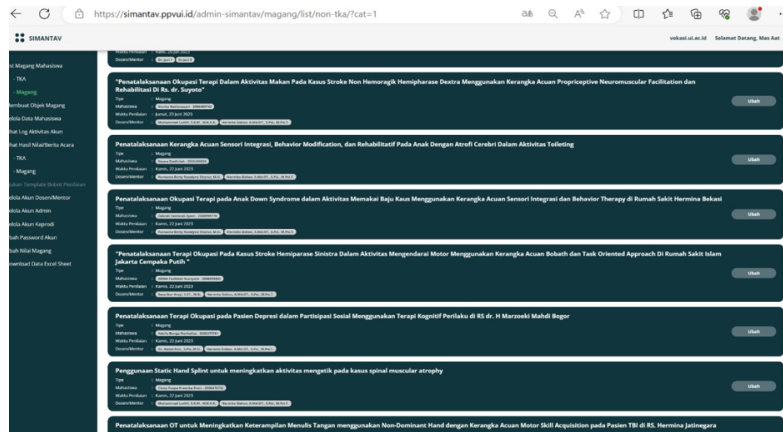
https://simantav.ppvui.id/admin-simantav/magang/list/non-tka?cat=1

SIMANTAV

vokasi.ui.ac.id Selamat Datang, Mas Aat

List Magang Mahasiswa
- TKA
- Magang
Membuat Objek Magang
Kelola Data Mahasiswa
Lihat Log Aktivitas Akun
Lihat Hasil Nilai/Berita Acara
- TKA
- Magang
Ubah Template Bobot Penilaian
Kelola Akun Dosen/Mentor
Kelola Akun Admin
Kelola Akun Kaprodi
Ubah Password Akun
Ubah Nilai Magang
Download Data Excel Sheet

Waktu Penilaian
Dosen/Mentor

"Penatalaksanaan Okupasi Terapi Dalam Aktivitas Makan Pada Kasus Stroke Non Hemoragik Hemipharase Dextra Menggunakan Kerangka Acuan Propriceptive Neuromuscular Facilitation dan Rehabilitasi Di Rs. dr. Suyoto"
Tipe : Magang
Mahasiswa : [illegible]
Waktu Penilaian : Jumat, 23 Juni 2023
Dosen/Mentor : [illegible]
Ubah

Penatalaksanaan Kerangka Acuan Sensori Integrasi, Behavior Modification, dan Rehabilitatif Pada Anak Dengan Atrofi Cerebri Dalam Aktivitas Toileting
Tipe : Magang
Mahasiswa : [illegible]
Waktu Penilaian : Kamis, 22 Juni 2023
Dosen/Mentor : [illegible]
Ubah

Penatalaksanaan Okupasi Terapi pada Anak Down Syndrome dalam Aktivitas Memakai Baju Kaus Menggunakan Kerangka Acuan Sensori Integrasi dan Behavior Therapy di Rumah Sakit Hermina Bekasi
Tipe : Magang
Mahasiswa : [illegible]
Waktu Penilaian : Kamis, 22 Juni 2023
Dosen/Mentor : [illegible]
Ubah

"Penatalaksanaan Terapi Okupasi Pada Kasus Stroke Hemiparase Sinistra Dalam Aktivitas Mengendarai Motor Menggunakan Kerangka Acuan Bobath dan Task Oriented Approach Di Rumah Sakit Islam Jakarta Cempaka Putih"
Tipe : Magang
Mahasiswa : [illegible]
Waktu Penilaian : Kamis, 22 Juni 2023
Dosen/Mentor : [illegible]
Ubah

Penatalaksanaan Terapi Okupasi pada Pasien Depresi dalam Partisipasi Sosial Menggunakan Terapi Kognitif Perilaku di RS dr. H Marzoeki Mahdi Bogor
Tipe : Magang
Mahasiswa : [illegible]
Waktu Penilaian : Kamis, 22 Juni 2023
Dosen/Mentor : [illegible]
Ubah

Penggunaan Static Hand Splint untuk meningkatkan aktivitas mengetik pada kasus spinal muscular atrophy
Tipe : Magang
Mahasiswa : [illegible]
Waktu Penilaian : Kamis, 22 Juni 2023
Dosen/Mentor : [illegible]
Ubah

Penatalaksanaan OT untuk Meningkatkan Keterampilan Menulis Tangan menggunakan Non-Dominant Hand dengan Kerangka Acuan Motor Skill Acquisition pada Pasien TBI di RS. Hermina Jatinegara